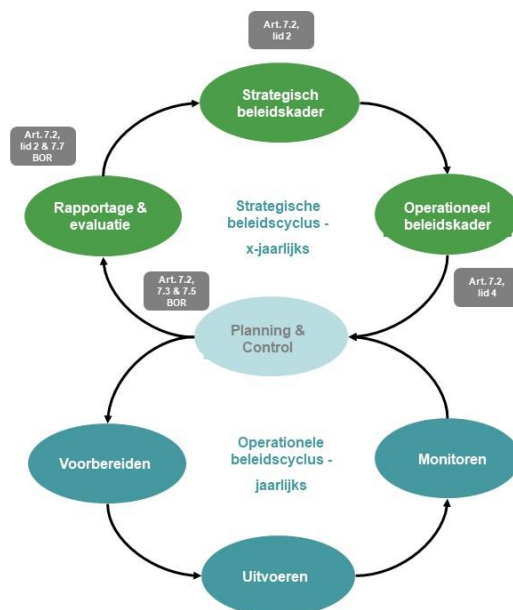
Art. 7.2, lid 2

Strategisch beleidskader

Art. 7.2, lid 2 & 7.7 BOR

Rapportage & evaluatie

Strategische beleidscyclus - x-jaarlijks

Operationeel beleidskader

Art. 7.2, 7.3 & 7.5 BOR

Art. 7.2, lid 4

Planning & Control

Voorbereiden

Operationele beleidscyclus - jaarlijks

Monitoren

Uitvoeren